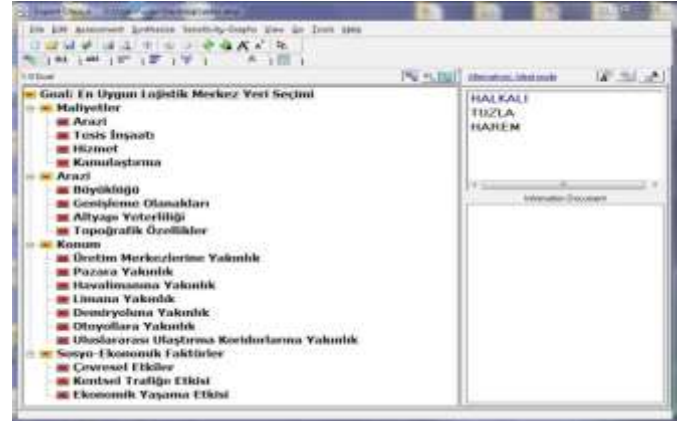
Goal: En Uygun Lojistik Merkez Yeri Seçimi
Maliyetler
Arazi
Tesis İnşaatı
Hizmet
Kamulaştırma
Arazi
Büyüklüğü
Genişleme Olanakları
Altyapı Yeterliliği
Topoğrafik Özellikler
Konum
Üretim Merkezlerine Yakınlık
Pazara Yakınlık
Havalimanına Yakınlık
Limana Yakınlık
Demiryoluna Yakınlık
Otoyollara Yakınlık
Uluslararası Ulaştırma Koridorlarına Yakınlık
Sosyo-Ekonomik Faktörler
Çevresel Etkiler
Kentsel Trafiğe Etkisi
Ekonomik Yaşama Etkisi

HALKALI
TUZLA
HAREM

Information Document